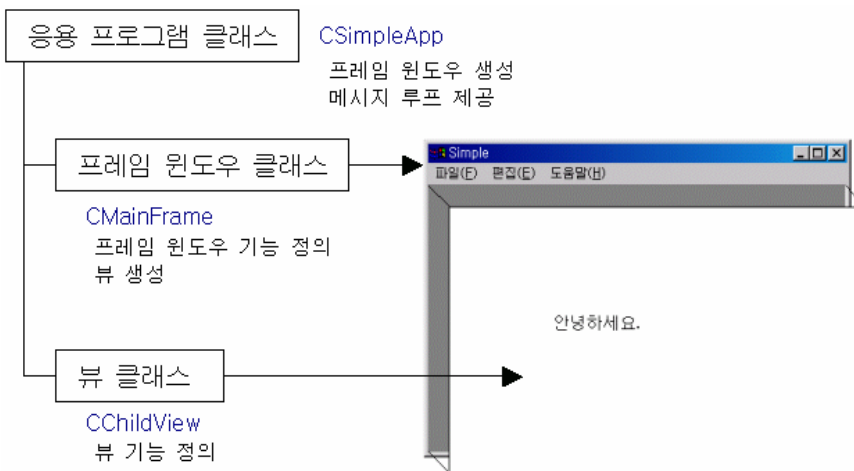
응용 프로그램 클래스

CSimpleApp

프레임 윈도우 생성
메시지 루프 제공

프레임 윈도우 클래스

CMainFrame

프레임 윈도우 기능 정의
뷰 생성

뷰 클래스

CChildView

뷰 기능 정의

Simple

파일(F) 편집(E) 도움말(H)

안녕하세요.